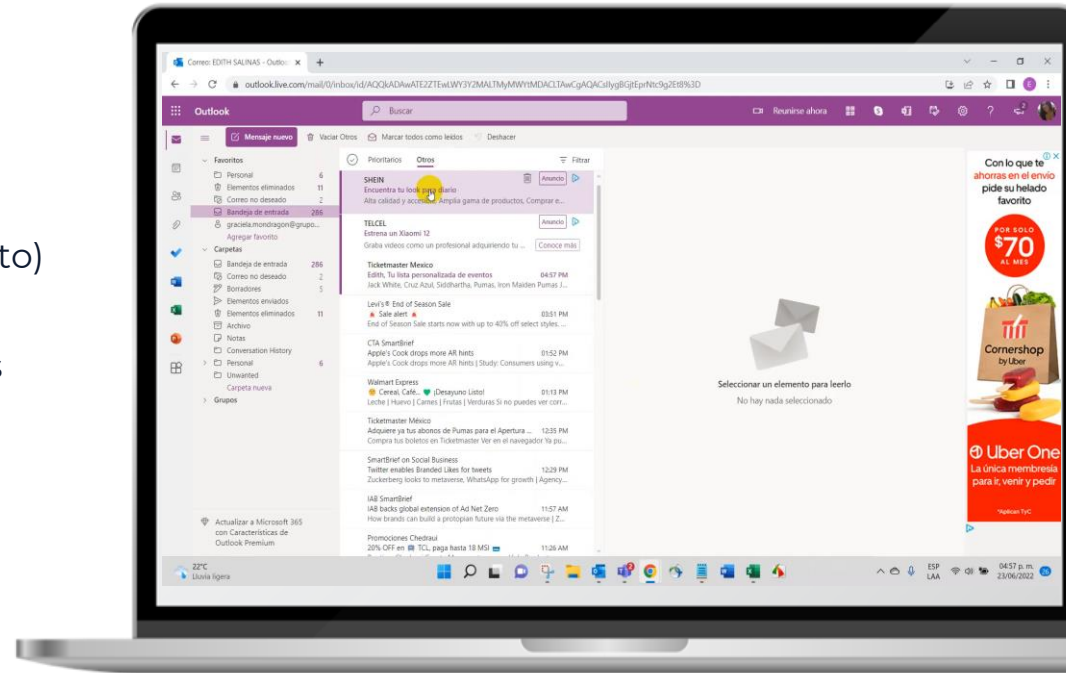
to)

s

Correo: EDITH SALINAS - Outlo ×

outlook.live.com/mail/0/inbox/id/AQQkADAwATE2ZTEwLWY3Y2MALTMyMWYtMDACLTAwCgAQACsIlygBGjtEprNtc9g2Et8%3D

Outlook

Buscar

Reunirse ahora

Mensaje nuevo

Vaciar Otros

Marcar todos como leídos

Deshacer

Favoritos

Personal 6

Elementos eliminados 11

Correo no deseado 2

Bandeja de entrada 286

graciela.mondragon@grupo...

Agregar favorito

Carpetas

Bandeja de entrada 286

Correo no deseado 2

Borradores 5

Elementos enviados

Elementos eliminados 11

Archivo

Notas

Conversation History

Personal 6

Unwanted

Carpeta nueva

Grupos

Actualizar a Microsoft 365 con Características de Outlook Premium

Prioritarios

Otros

Filtrar

SHEIN
Anuncio
Encuentra tu look para diario
Alta calidad y accesible. Amplia gama de productos. Comprar e...

TELCEL
Anuncio
Estrena un Xiaomi 12
Graba videos como un profesional adquiriendo tu ...
Conoce más

Ticketmaster Mexico
Edith, Tu lista personalizada de eventos 04:57 PM
Jack White, Cruz Azul, Siddhartha, Pumas, Iron Maiden Pumas J...

Levi's® End of Season Sale
Sale alert 03:51 PM
End of Season Sale starts now with up to 40% off select styles. ...

CTA SmartBrief
Apple's Cook drops more AR hints 01:52 PM
Apple's Cook drops more AR hints | Study: Consumers using v...

Walmart Express
Cereal, Café... ¡Desayuno Listo! 01:13 PM
Leche | Huevo | Carnes | Frutas | Verduras Si no puedes ver corr...

Ticketmaster México
Adquiere ya tus abonos de Pumas para el Apertura ... 12:35 PM
Compra tus boletos en Ticketmaster Ver en el navegador Ya pu...

SmartBrief on Social Business
Twitter enables Branded Likes for tweets 12:29 PM
Zuckerberg looks to metaverse, WhatsApp for growth | Agency...

IAB SmartBrief
IAB backs global extension of Ad Net Zero 11:57 AM
How brands can build a protopian future via the metaverse | Z...

Promociones Chedraui
20% OFF en TCL, paga hasta 18 MSI 11:26 AM

Seleccionar un elemento para leerlo

No hay nada seleccionado

Con lo que te ahorras en el envío pide su helado favorito

POR SOLO $70 AL MES

Cornershop by Uber

Uber One
La única membresía para ir, venir y pedir
*Aplican TyC

22°C
Lluvia ligera

ESP LAA

04:57 p. m.
23/06/2022